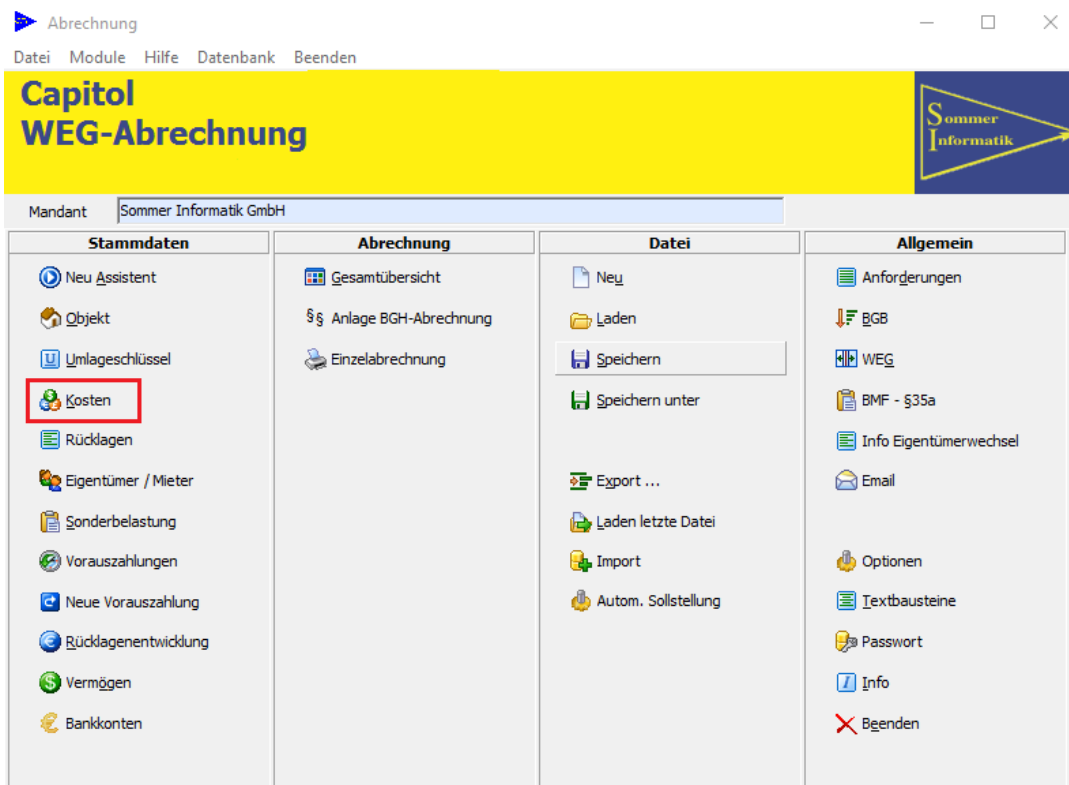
Abrechnung

Datei Module Hilfe Datenbank Beenden

Capitol
WEG-Abrechnung

Sommer
Informatik

Mandant Sommer Informatik GmbH

Stammdaten
Neu Assistent
Objekt
Umlageschlüssel
Kosten
Rücklagen
Eigentümer / Mieter
Sonderbelastung
Vorauszahlungen
Neue Vorauszahlung
Rücklagenentwicklung
Vermögen
Bankkonten

Abrechnung
Gesamtübersicht
§§ Anlage BGH-Abrechnung
Einzelabrechnung

Datei
Neu
Laden
Speichern
Speichern unter
Export ...
Laden letzte Datei
Import
Autom. Sollstellung

Allgemein
Anforderungen
BGB
WEG
BMF - §35a
Info Eigentümerwechsel
Email
Optionen
Textbausteine
Passwort
Info
Beenden